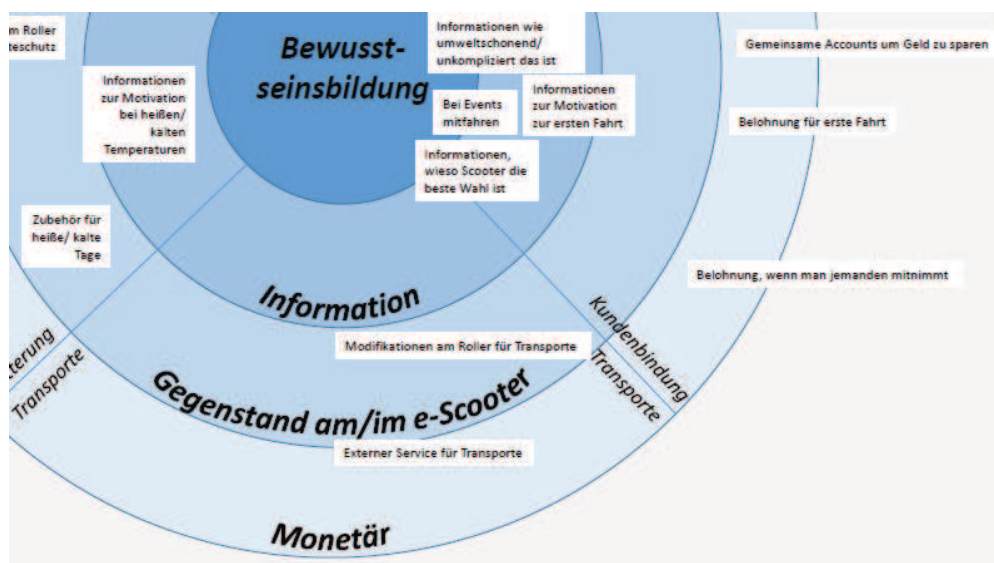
m Roller
teschutz

Bewusstseinsbildung

Informationen wie umweltschonend/ unkompliziert das ist

Gemeinsame Accounts um Geld zu sparen

Informationen zur Motivation bei heißen/ kalten Temperaturen

Bei Events mitfahren

Informationen zur Motivation zur ersten Fahrt

Belohnung für erste Fahrt

Informationen, wieso Scooter die beste Wahl ist

Zubehör für heiße/ kalte Tage

Belohnung, wenn man jemanden mitnimmt

Information

Kundenbindung

terung

Modifikationen am Roller für Transporte

Transporte

Transporte

Gegenstand am/im e-Scooter

Externer Service für Transporte

Monetär